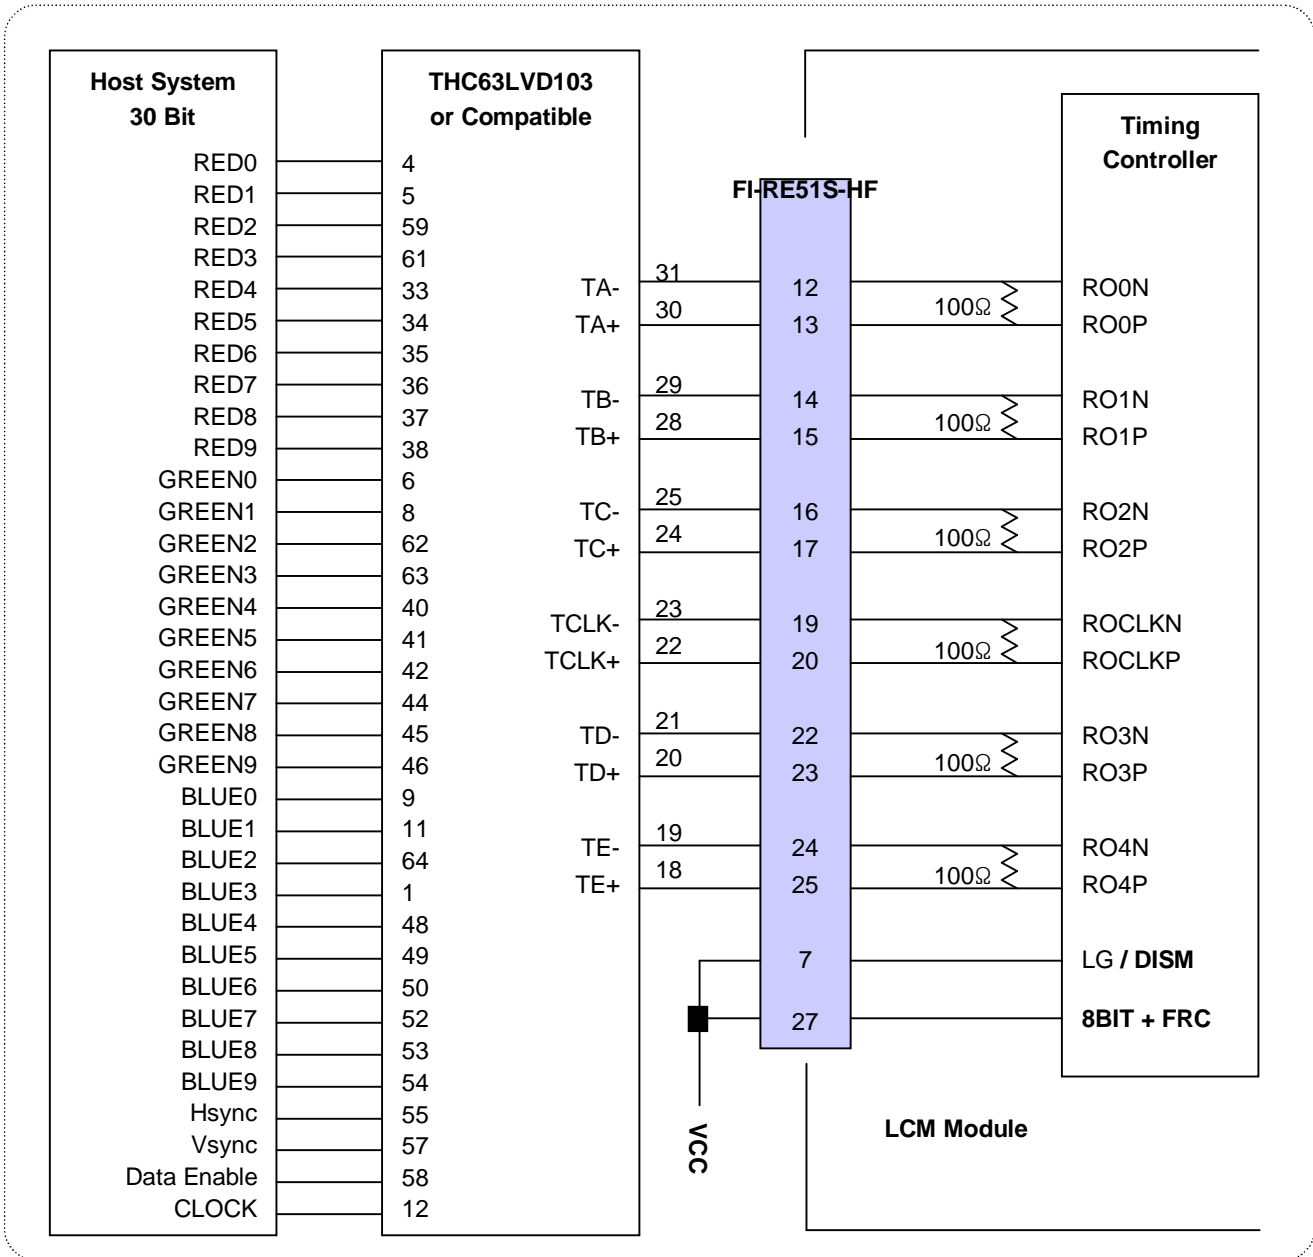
Host System
30 Bit

RED0
RED1
RED2
RED3
RED4
RED5
RED6
RED7
RED8
RED9
GREEN0
GREEN1
GREEN2
GREEN3
GREEN4
GREEN5
GREEN6
GREEN7
GREEN8
GREEN9
BLUE0
BLUE1
BLUE2
BLUE3
BLUE4
BLUE5
BLUE6
BLUE7
BLUE8
BLUE9
Hsync
Vsync
Data Enable
CLOCK

THC63LVD103
or Compatible

4
5
59
61
33
34
35
36
37
38
6
8
62
63
40
41
42
44
45
46
9
11
64
1
48
49
50
52
53
54
55
57
58
12

TA- 31
TA+ 30
TB- 29
TB+ 28
TC- 25
TC+ 24
TCLK- 23
TCLK+ 22
TD- 21
TD+ 20
TE- 19
TE+ 18

FI-RE51S-HF

12
13
14
15
16
17
19
20
22
23
24
25
7
27

VCC

Timing
Controller

100Ω RO0N
RO0P
100Ω RO1N
RO1P
100Ω RO2N
RO2P
100Ω ROCLKN
ROCLKP
100Ω RO3N
RO3P
100Ω RO4N
RO4P
LG / DISM
8BIT + FRC

LCM Module